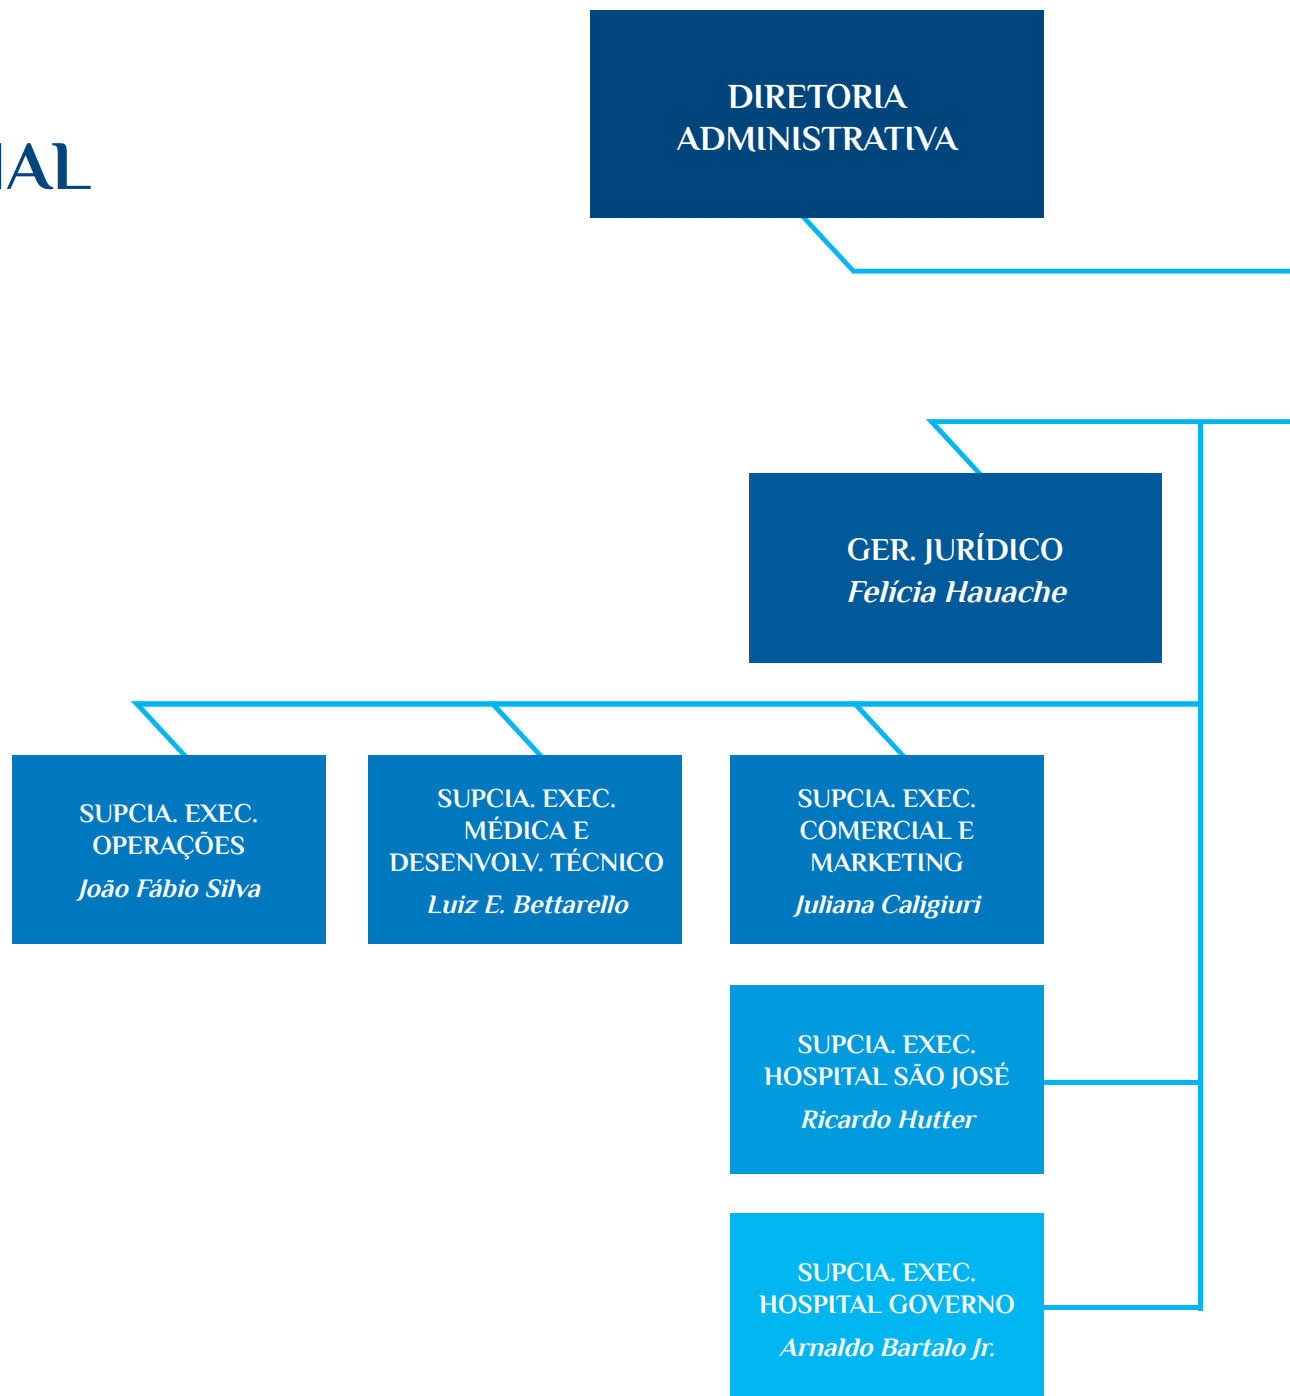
IAL

DIRETORIA ADMINISTRATIVA

GER. JURÍDICO
Felícia Hauache

SUPCIA. EXEC. OPERAÇÕES
João Fábio Silva

SUPCIA. EXEC. MÉDICA E DESENVOLV. TÉCNICO
Luiz E. Bettarello

SUPCIA. EXEC. COMERCIAL E MARKETING
Juliana Caligiuri

SUPCIA. EXEC. HOSPITAL SÃO JOSÉ
Ricardo Hutter

SUPCIA. EXEC. HOSPITAL GOVERNO
Arnaldo Bartalo Jr.